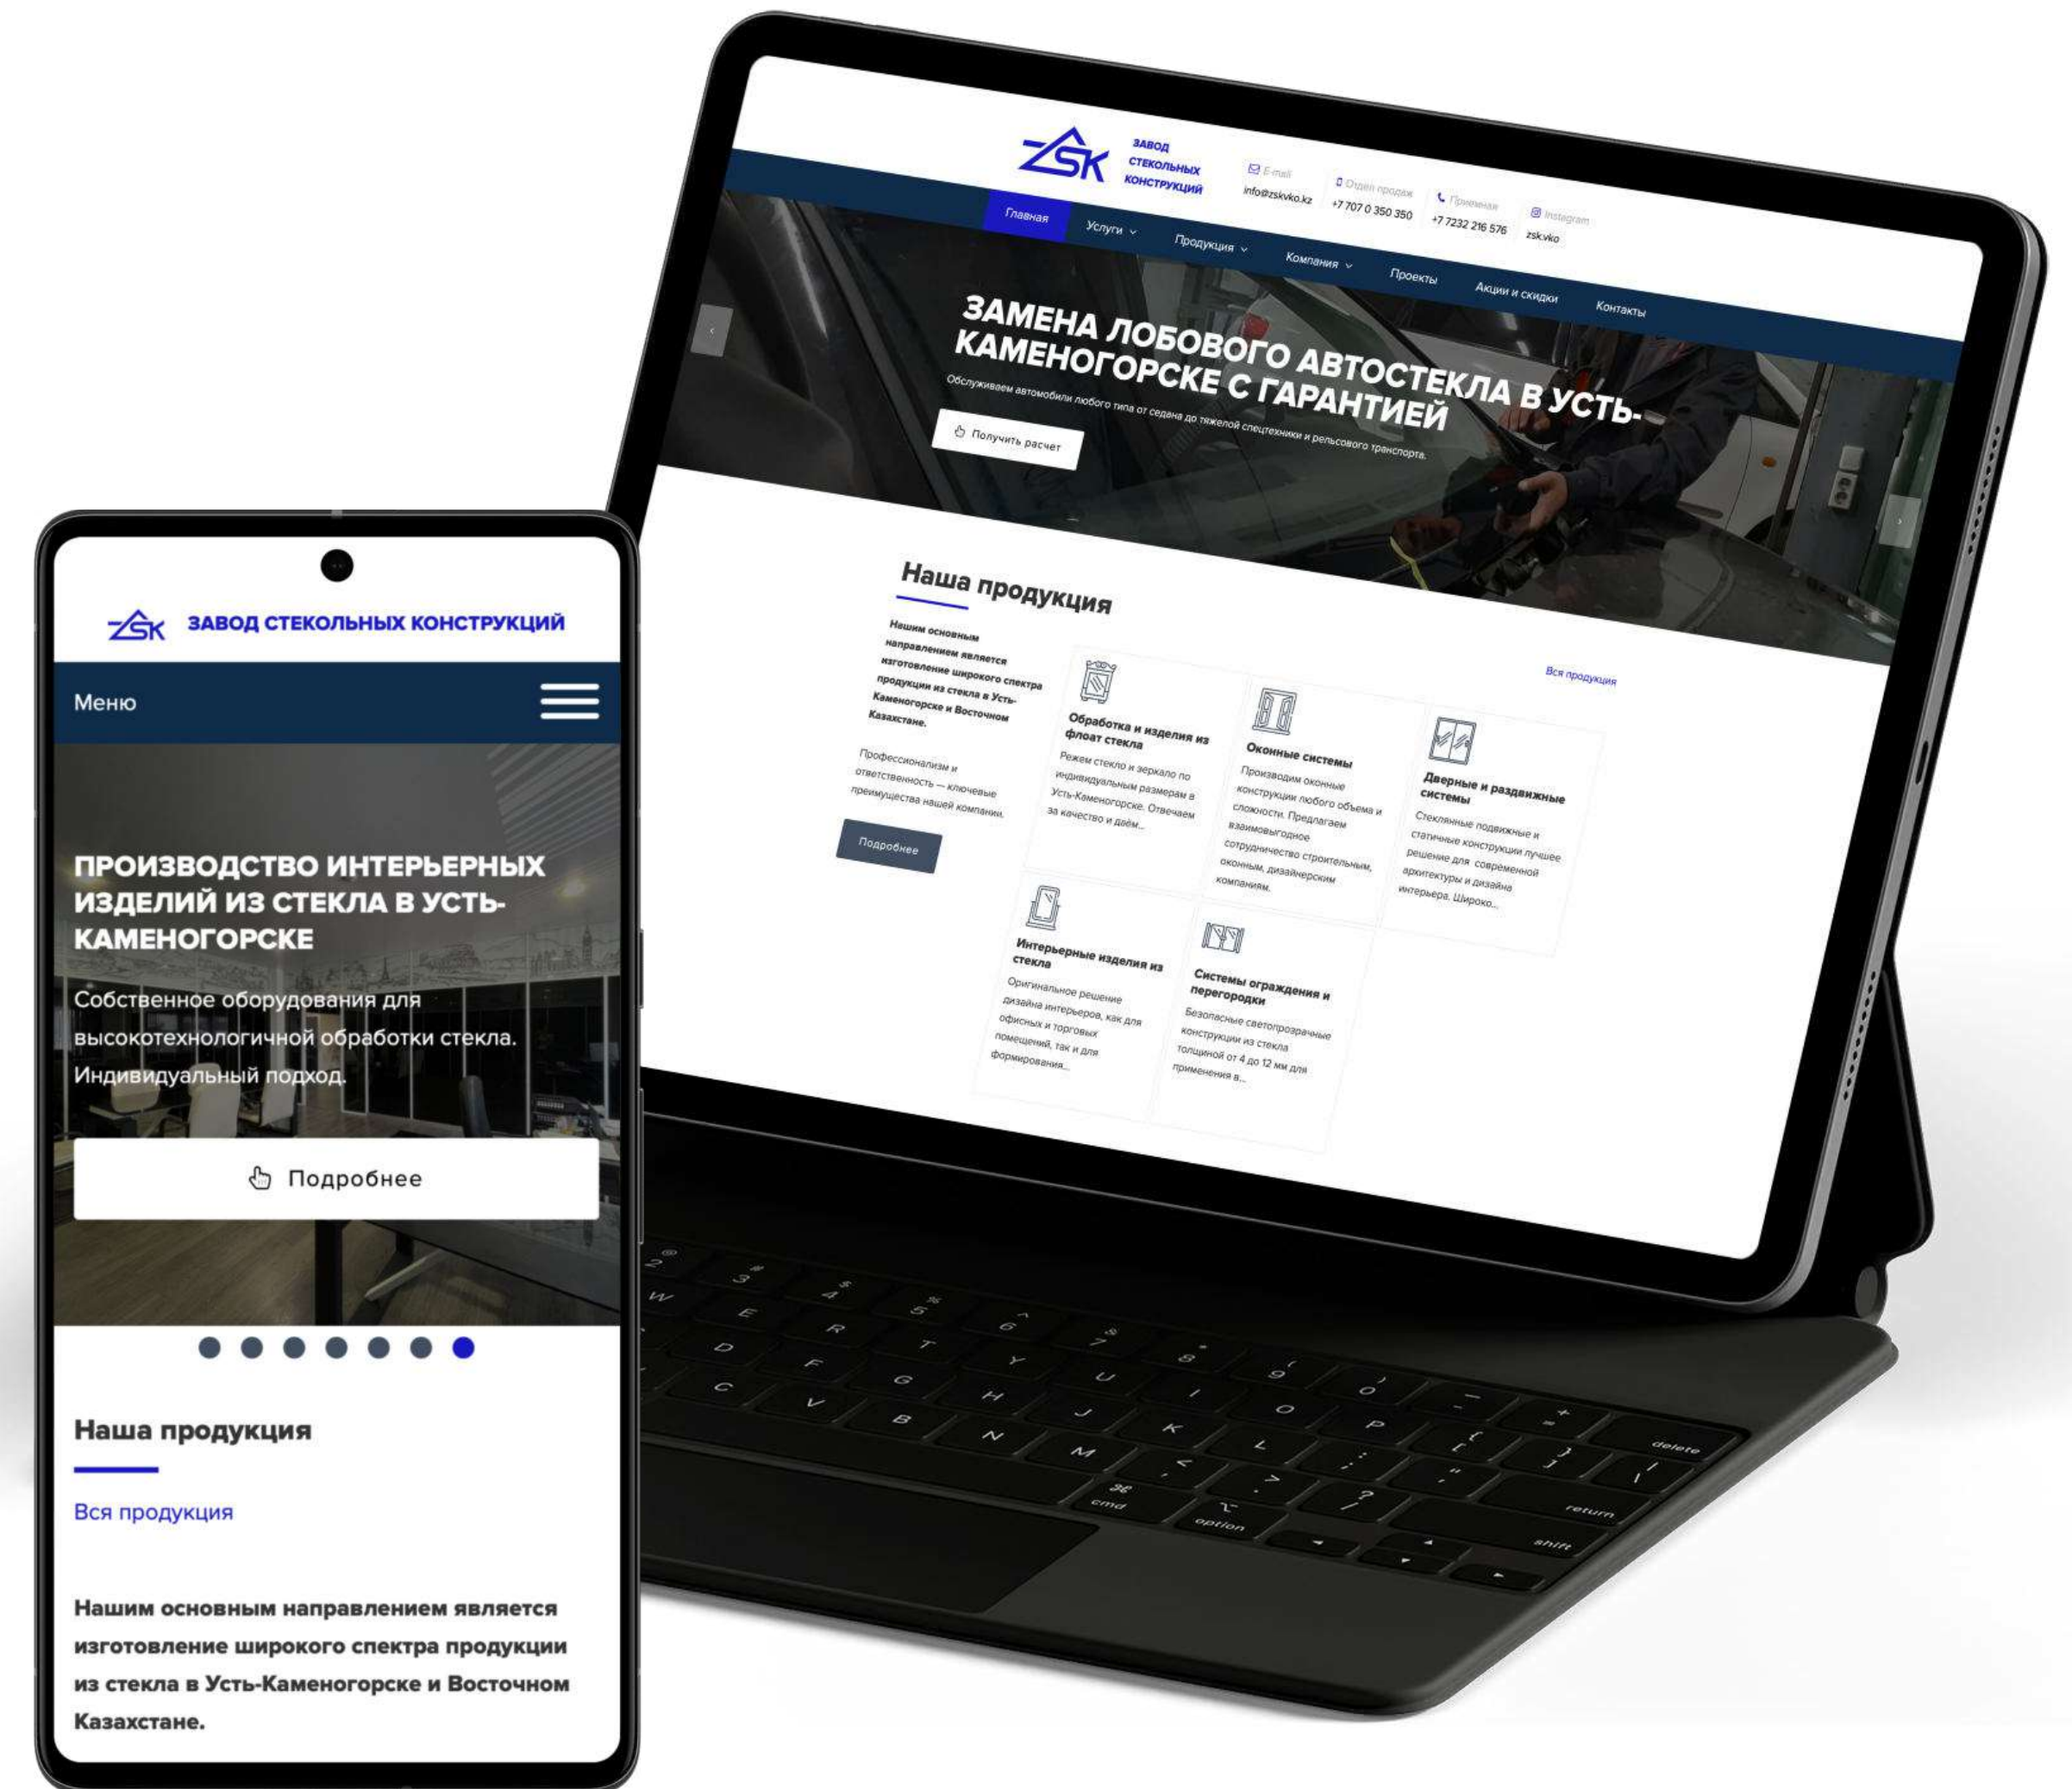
ZSK ЗАВОД СТЕКОЛЬНЫХ КОНСТРУКЦИЙ

E-mail
info@zskvko.kz

Отдел продаж
+7 707 0 350 350

Приемная
+7 7232 216 576

Instagram
zsk.vko

Главная
Услуги
Продукция
Компания
Проекты
Акции и скидки
Контакты

ЗАМЕНА ЛОБОВОГО АВТОСТЕКЛА В УСТЬ-КАМЕНОГОРСКЕ С ГАРАНТИЕЙ

Обслуживаем автомобили любого типа от седана до тяжелой спецтехники и рельсового транспорта.

Получить расчет

Наша продукция

Вся продукция

Нашим основным направлением является изготовление широкого спектра продукции из стекла в Усть-Каменогорске и Восточном Казахстане.

Профессионализм и ответственность — ключевые преимущества нашей компании.

Подробнее

Обработка и изделия из флоат стекла
Режем стекло и зеркало по индивидуальным размерам в Усть-Каменогорске. Отвечаем за качество и даём...

Оконные системы
Производим оконные конструкции любого объема и сложности. Предлагаем взаимовыгодное сотрудничество строительным, оконным, дизайнерским компаниям.

Дверные и раздвижные системы
Стеклянные подвижные и статичные конструкции лучшее решение для современной архитектуры и дизайна интерьера. Широко...

Интерьерные изделия из стекла
Оригинальное решение дизайна интерьеров, как для офисных и торговых помещений, так и для формирования...

Системы ограждения и перегородки
Безопасные светопрозрачные конструкции из стекла толщиной от 4 до 12 мм для применения в...

ЗАВОД СТЕКОЛЬНЫХ КОНСТРУКЦИЙ

Меню

ПРОИЗВОДСТВО ИНТЕРЬЕРНЫХ ИЗДЕЛИЙ ИЗ СТЕКЛА В УСТЬ-КАМЕНОГОРСКЕ

Собственное оборудования для высокотехнологичной обработки стекла. Индивидуальный подход.

Подробнее

Наша продукция

Вся продукция

Нашим основным направлением является изготовление широкого спектра продукции из стекла в Усть-Каменогорске и Восточном Казахстане.